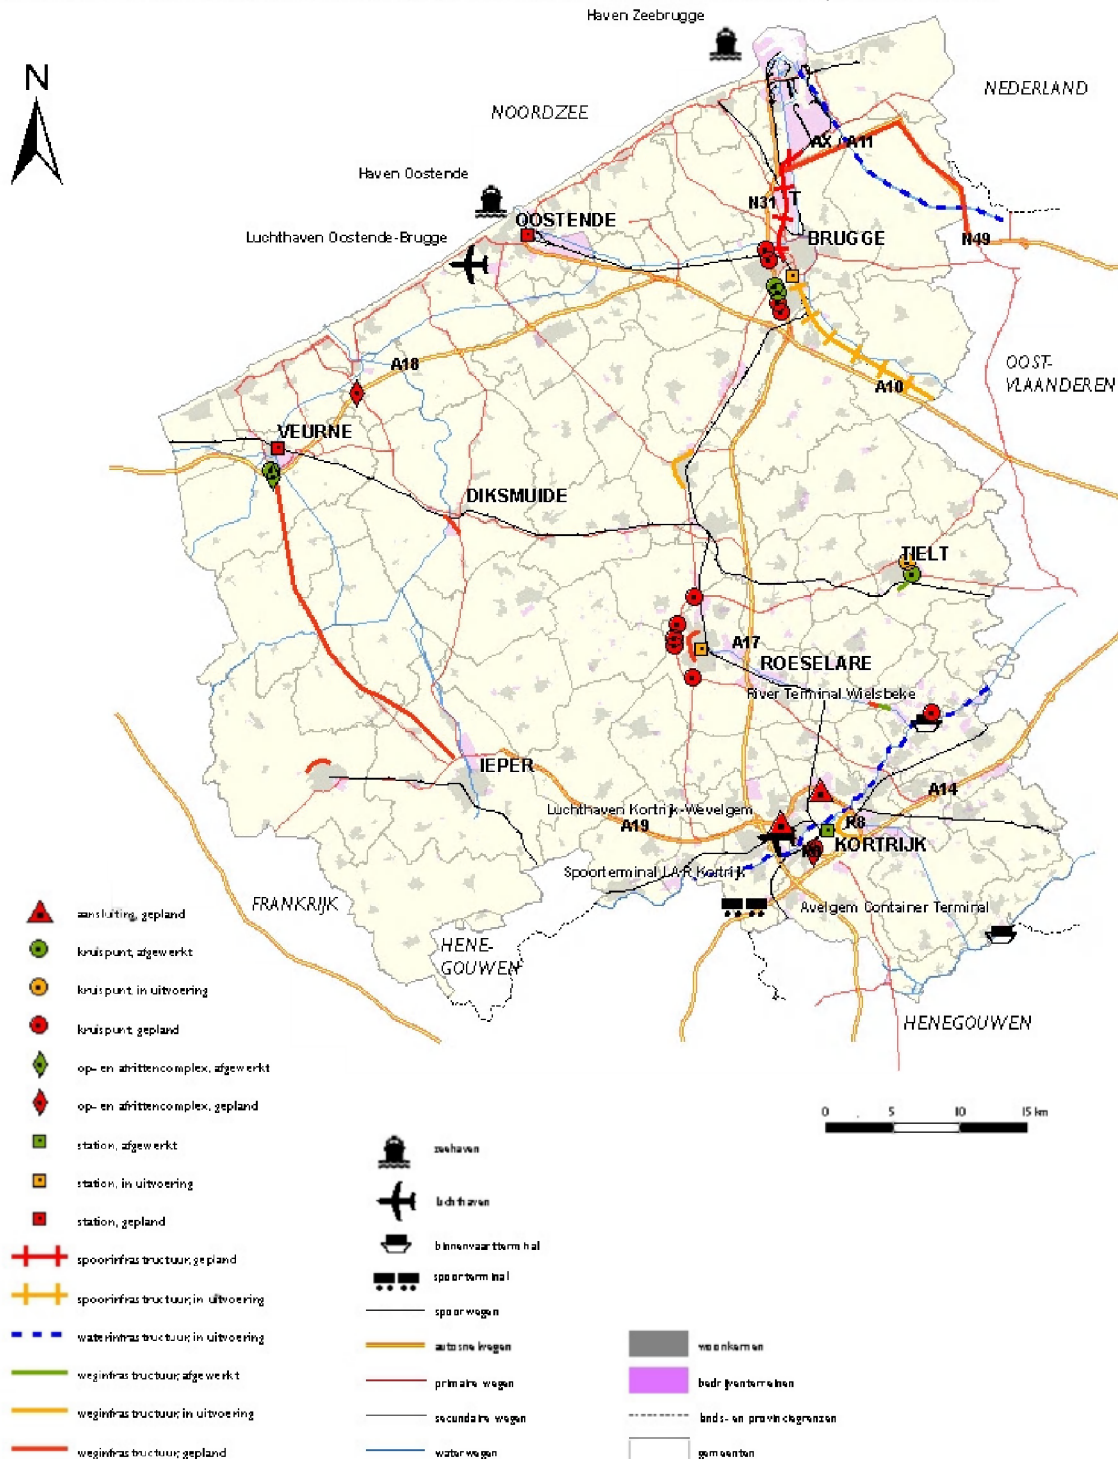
Haven Zeebrugge

N

NOORDZEE

NEDERLAND

AX A11

Haven Oostende

N31

OOSTENDE

BRUGGE

N49

Luchthaven Oostende-Brugge

A18

A10

OOST-VLAANDEREN

VEURNE

DIKSMUIDE

TIELT

A17

ROESELARE

River Terminal Wielsbeke

IEPER

A14

Luchthaven Kortrijk-Wevelgem

A19

R8

KORTRIJK

Spoorterminal LAR Kortrijk

FRANKRIJK

Avelgem Container Terminal

HENE-GOUWEN

HENEGOUWEN

0 5 10 15 km

aansluiting, gepland

kruispunt, afgewerkt

kruispunt in uitvoering

kruispunt gepland

op- en afrittencomplex, afgewerkt

op- en afrittencomplex, gepland

station, afgewerkt

station, in uitvoering

station, gepland

spoorinfrastructuur, gepland

spoorinfrastructuur, in uitvoering

waterinfrastructuur, in uitvoering

weginfrastructuur, afgewerkt

weginfrastructuur, in uitvoering

weginfrastructuur, gepland

zeehaven

luchthaven

binnenvaartterminal

spoorterminal

spoorwegen

autosnelwegen

primaire wegen

secundaire wegen

waterwegen

woonkernen

bedrijventerreinen

lands- en provinciegrenzen

gemeenten